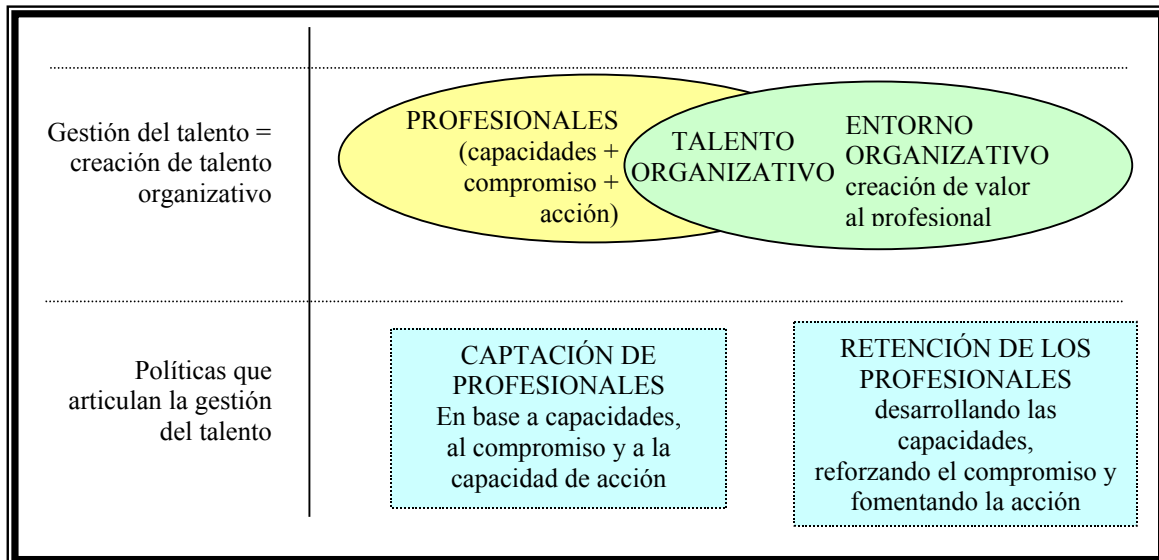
Gestión del talento = creación de talento organizativo

PROFESIONALES (capacidades + compromiso + acción)

TALENTO ORGANIZATIVO

ENTORNO ORGANIZATIVO creación de valor al profesional

Políticas que articulan la gestión del talento

CAPTACIÓN DE PROFESIONALES En base a capacidades, al compromiso y a la capacidad de acción

RETENCIÓN DE LOS PROFESIONALES desarrollando las capacidades, reforzando el compromiso y fomentando la acción